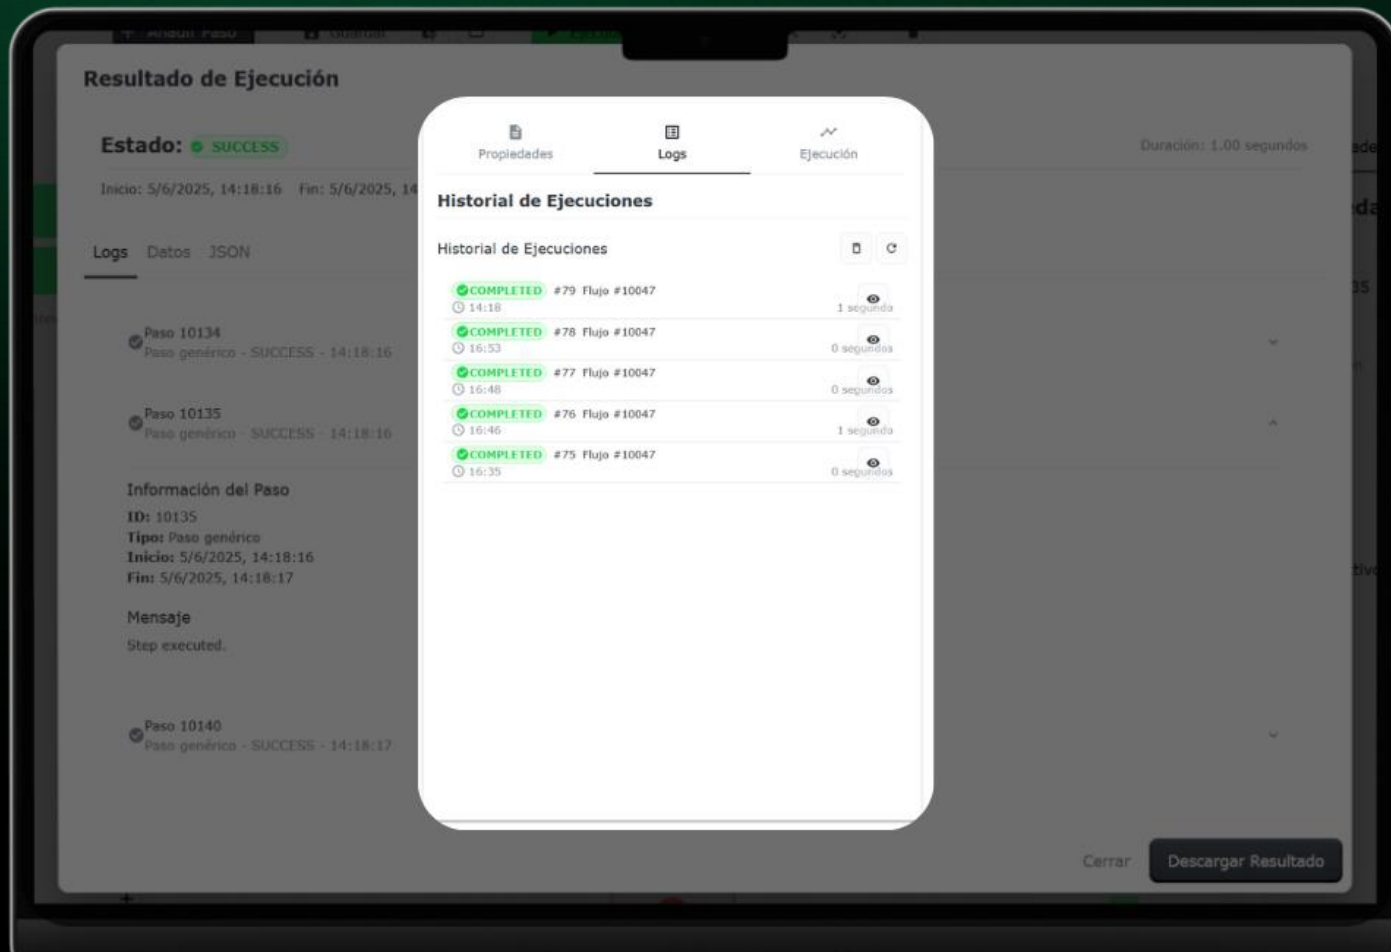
+ Añadir Paso   Guardar

Resultado de Ejecución

Estado: SUCCESS

Duración: 1.00 segundos

Inicio: 5/6/2025, 14:18:16   Fin: 5/6/2025, 14

Logs   Datos   JSON

Paso 10134
Paso genérico - SUCCESS - 14:18:16

Paso 10135
Paso genérico - SUCCESS - 14:18:16

Información del Paso
ID: 10135
Tipo: Paso genérico
Inicio: 5/6/2025, 14:18:16
Fin: 5/6/2025, 14:18:17

Mensaje
Step executed.

Paso 10140
Paso genérico - SUCCESS - 14:18:17

Propiedades   Logs   Ejecución

Historial de Ejecuciones

Historial de Ejecuciones

COMPLETED #79 Flujo #10047
14:18
1 segundo

COMPLETED #78 Flujo #10047
16:53
0 segundos

COMPLETED #77 Flujo #10047
16:48
0 segundos

COMPLETED #76 Flujo #10047
16:46
1 segundo

COMPLETED #75 Flujo #10047
16:35
0 segundos

Cerrar   Descargar Resultado